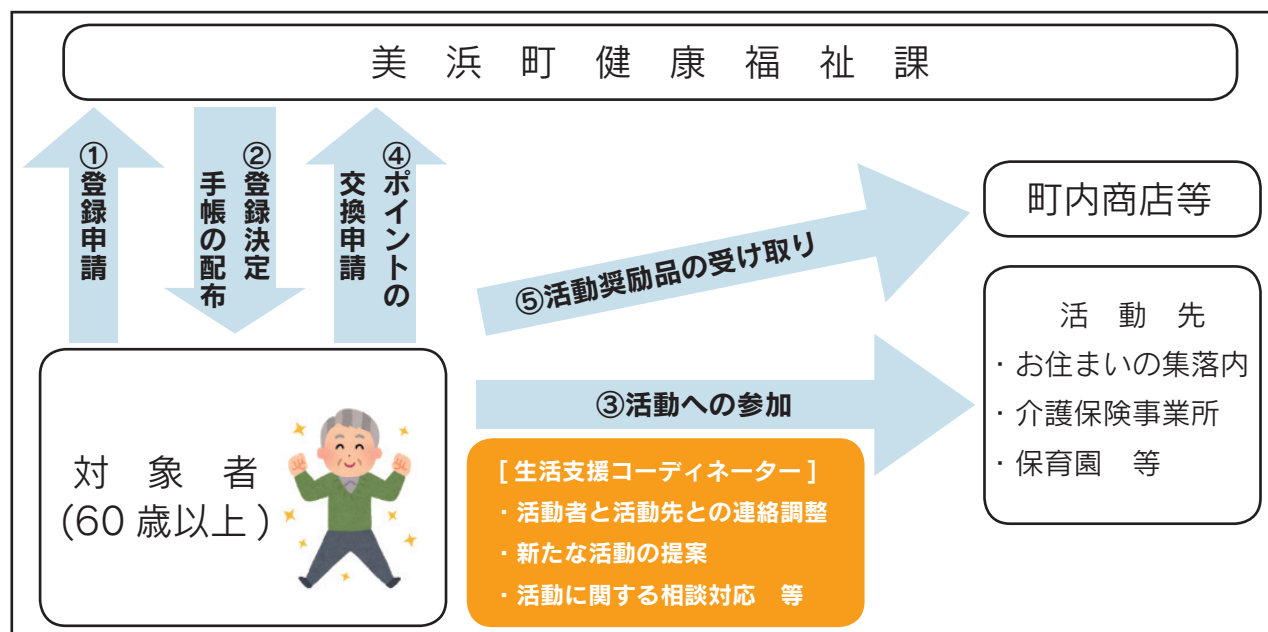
美浜町健康福祉課

①登録申請

②登録決定 手帳の配布

④ポイントの交換申請

⑤活動奨励品の受け取り

町内商店等

活動先
・お住まいの集落内
・介護保険事業所
・保育園　等

③活動への参加

対象者
(60歳以上)

[生活支援コーディネーター]
・活動者と活動先との連絡調整
・新たな活動の提案
・活動に関する相談対応　等